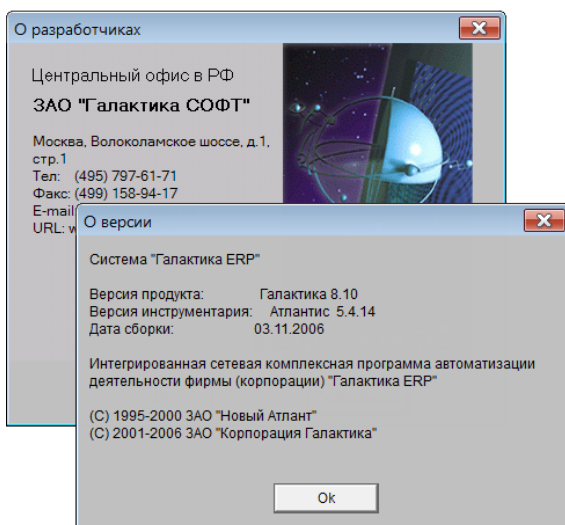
О разработчиках

Центральный офис в РФ

ЗАО "Галактика СОФТ"

Москва, Волоколамское шоссе, д.1, стр.1
Тел: (495) 797-61-71
Факс: (499) 158-94-17
E-mail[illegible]
URL: w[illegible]

О версии

Система "Галактика ERP"

Версия продукта: Галактика 8.10
Версия инструментария: Атлантис 5.4.14
Дата сборки: 03.11.2006

Интегрированная сетевая комплексная программа автоматизации деятельности фирмы (корпорации) "Галактика ERP"

(C) 1995-2000 ЗАО "Новый Атлант"
(C) 2001-2006 ЗАО "Корпорация Галактика"

Ok